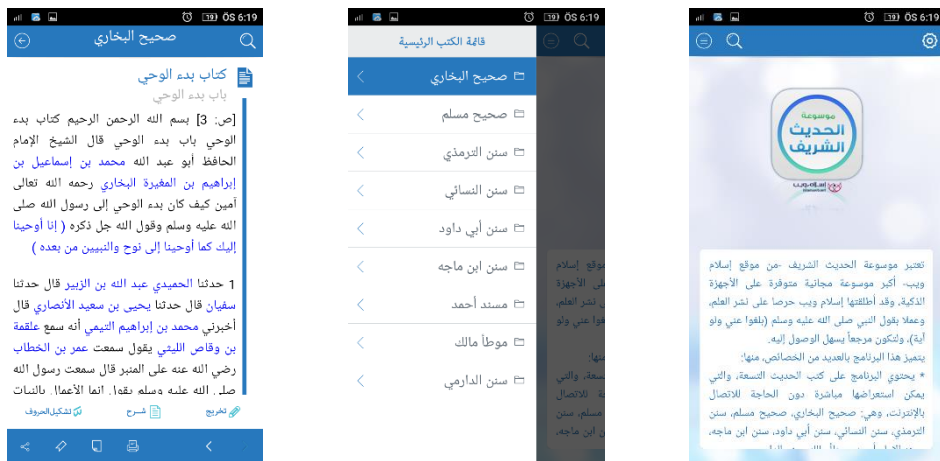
6:19 ÖS 19

صحيح البخاري

كتاب بدء الوحي
باب بدء الوحي

[ص: 3] بسم الله الرحمن الرحيم كتاب بدء الوحي باب بدء الوحي قال الشيخ الإمام الحافظ أبو عبد الله محمد بن إسماعيل بن إبراهيم بن المغيرة البخاري رحمه الله تعالى آمين كيف كان بدء الوحي إلى رسول الله صلى الله عليه وسلم وقول الله جل ذكره ( إنا أوحينا إليك كما أوحينا إلى نوح والنبيين من بعده )

1 حدثنا الحميدي عبد الله بن الزبير قال حدثنا سفيان قال حدثنا يحيى بن سعيد الأنصاري قال أخبرني محمد بن إبراهيم التيمي أنه سمع علقمة بن وقاص الليثي يقول سمعت عمر بن الخطاب رضي الله عنه على المنبر قال سمعت رسول الله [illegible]

تخريج شرح تشكيل الحروف

6:19 ÖS 19

قائمة الكتب الرئيسية

صحيح البخاري
صحيح مسلم
سنن الترمذي
سنن النسائي
سنن أبي داود
سنن ابن ماجه
مسند أحمد
موطأ مالك
سنن الدارمي

6:19 ÖS 19

موسوعة الحديث الشريف
إسلام ويب

تعتبر موسوعة الحديث الشريف -من موقع إسلام ويب- أكبر موسوعة مجانية متوفرة على الأجهزة الذكية، وقد أطلقتها إسلام ويب حرصا على نشر العلم، وعملا بقول النبي صلى الله عليه وسلم (بلغوا عني ولو آية)، ولتكون مرجعاً يسهل الوصول إليه.
يتميز هذا البرنامج بالعديد من الخصائص، منها:
* يحتوي البرنامج على كتب الحديث التسعة، والتي يمكن استعراضها مباشرة دون الحاجة للاتصال بالإنترنت، وهي: صحيح البخاري، صحيح مسلم، سنن الترمذي، سنن النسائي، سنن أبي داود، سنن ابن ماجه، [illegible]